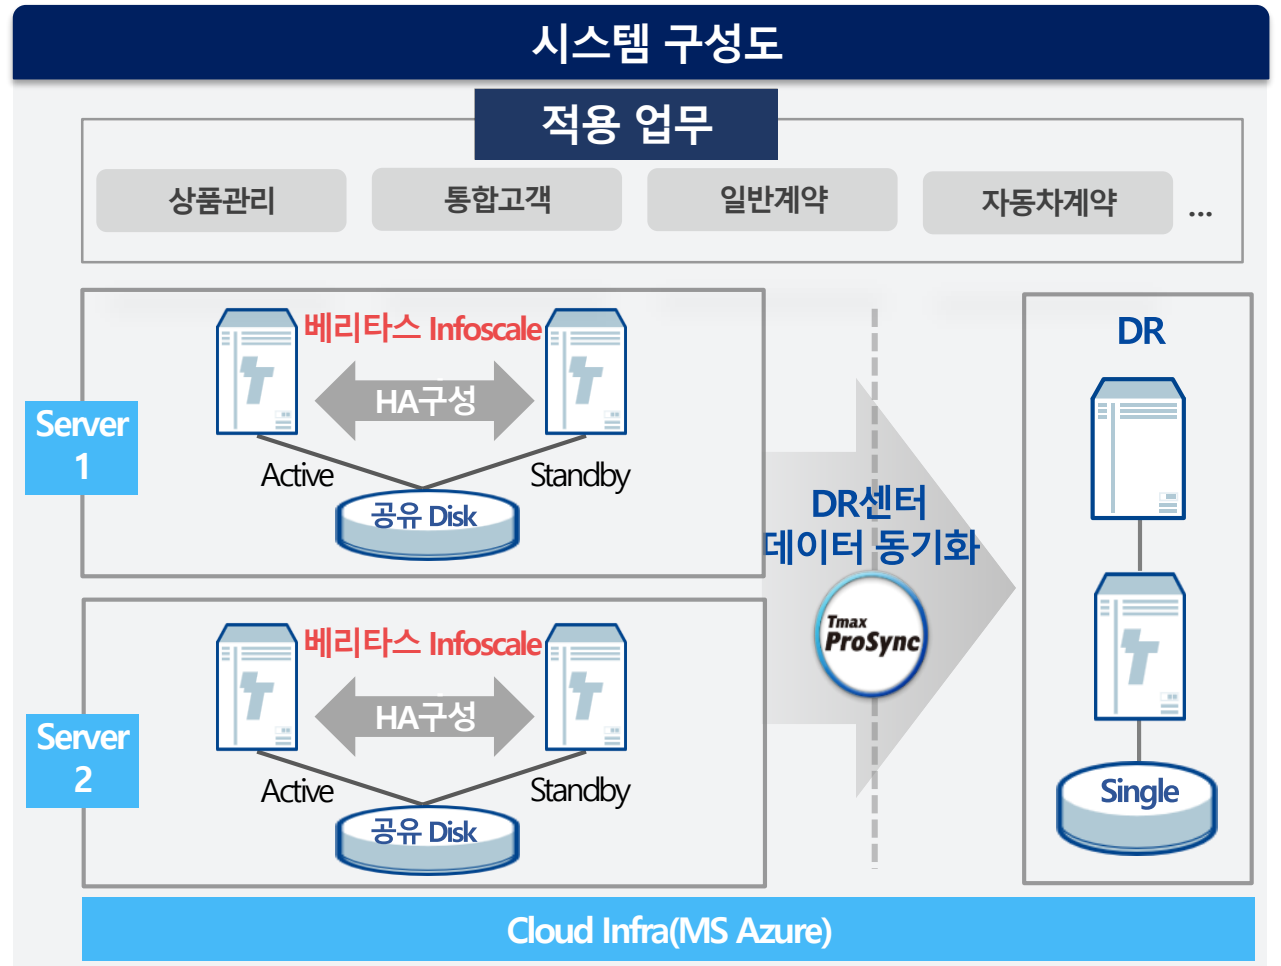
시스템 구성도

적용 업무

상품관리

통합고객

일반계약

자동차계약

...

Server 1

베리타스 Infoscale

HA구성

Active

Standby

공유 Disk

Server 2

베리타스 Infoscale

HA구성

Active

Standby

공유 Disk

DR센터 데이터 동기화

Tmax ProSync

DR

Single

Cloud Infra(MS Azure)